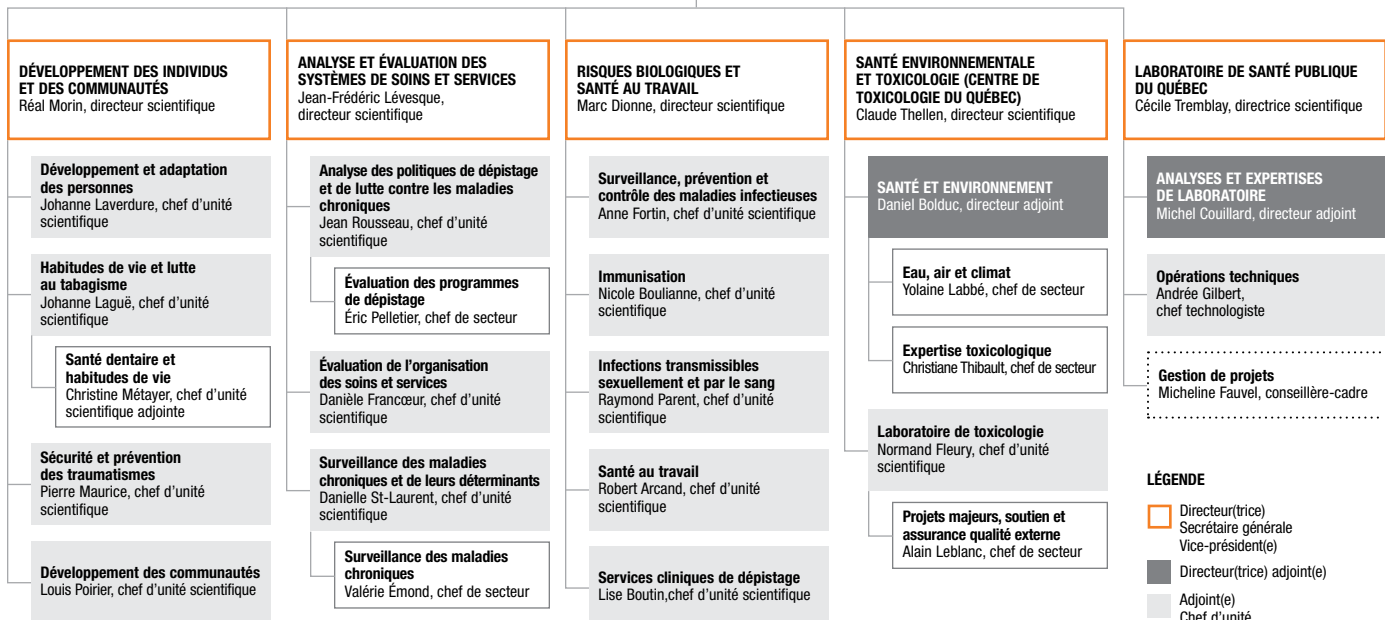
DÉVELOPPEMENT DES INDIVIDUS ET DES COMMUNAUTÉS
Réal Morin, directeur scientifique

Développement et adaptation des personnes
Johanne Laverdure, chef d'unité scientifique

Habitudes de vie et lutte au tabagisme
Johanne Laguë, chef d'unité scientifique

Santé dentaire et habitudes de vie
Christine Métayer, chef d'unité scientifique adjointe

Sécurité et prévention des traumatismes
Pierre Maurice, chef d'unité scientifique

Développement des communautés
Louis Poirier, chef d'unité scientifique

ANALYSE ET ÉVALUATION DES SYSTÈMES DE SOINS ET SERVICES
Jean-Frédéric Lévesque, directeur scientifique

Analyse des politiques de dépistage et de lutte contre les maladies chroniques
Jean Rousseau, chef d'unité scientifique

Évaluation des programmes de dépistage
Éric Pelletier, chef de secteur

Évaluation de l'organisation des soins et services
Danièle Francœur, chef d'unité scientifique

Surveillance des maladies chroniques et de leurs déterminants
Danielle St-Laurent, chef d'unité scientifique

Surveillance des maladies chroniques
Valérie Émond, chef de secteur

RISQUES BIOLOGIQUES ET SANTÉ AU TRAVAIL
Marc Dionne, directeur scientifique

Surveillance, prévention et contrôle des maladies infectieuses
Anne Fortin, chef d'unité scientifique

Immunisation
Nicole Boulianne, chef d'unité scientifique

Infections transmissibles sexuellement et par le sang
Raymond Parent, chef d'unité scientifique

Santé au travail
Robert Arcand, chef d'unité scientifique

Services cliniques de dépistage
Lise Boutin,chef d'unité scientifique

SANTÉ ENVIRONNEMENTALE ET TOXICOLOGIE (CENTRE DE TOXICOLOGIE DU QUÉBEC)
Claude Thellen, directeur scientifique

SANTÉ ET ENVIRONNEMENT
Daniel Bolduc, directeur adjoint

Eau, air et climat
Yolaine Labbé, chef de secteur

Expertise toxicologique
Christiane Thibault, chef de secteur

Laboratoire de toxicologie
Normand Fleury, chef d'unité scientifique

Projets majeurs, soutien et assurance qualité externe
Alain Leblanc, chef de secteur

LABORATOIRE DE SANTÉ PUBLIQUE DU QUÉBEC
Cécile Tremblay, directrice scientifique

ANALYSES ET EXPERTISES DE LABORATOIRE
Michel Couillard, directeur adjoint

Opérations techniques
Andrée Gilbert, chef technologiste

Gestion de projets
Micheline Fauvel, conseillère-cadre

LÉGENDE
Directeur(trice)
Secrétaire générale
Vice-président(e)
Directeur(trice) adjoint(e)
Adjoint(e)
Chef d'unité